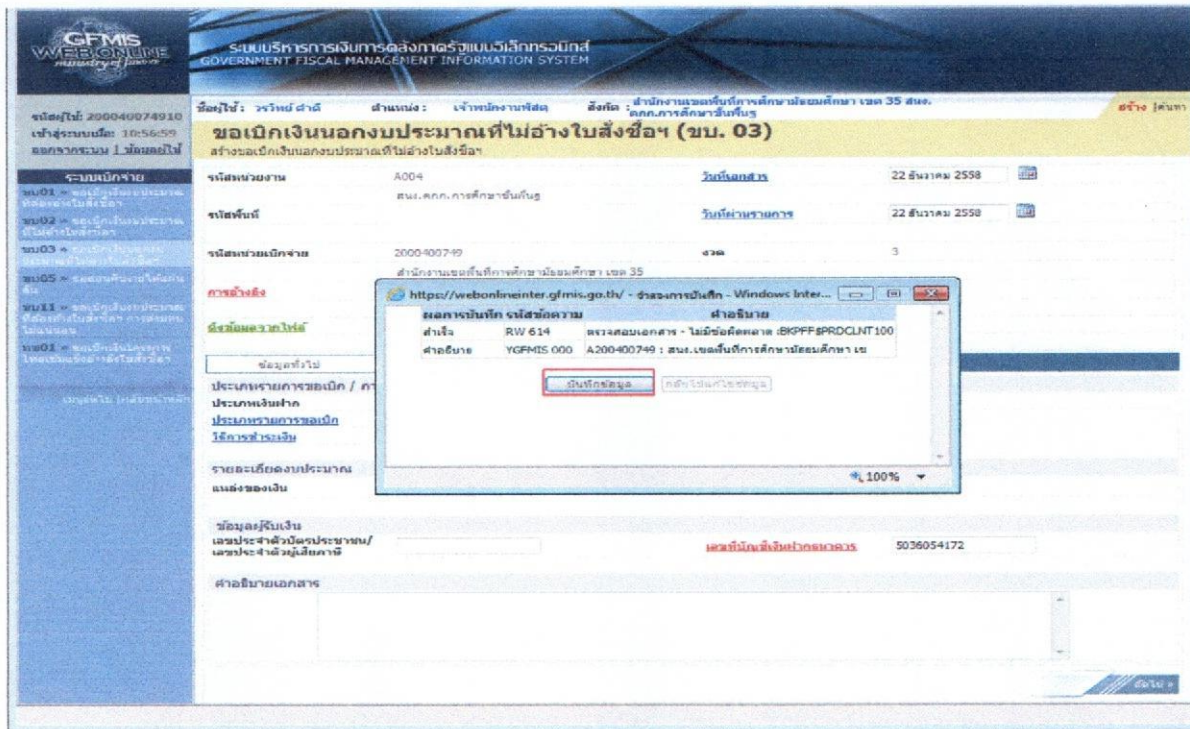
GFMIS WEB ONLINE ministry of finance

ระบบบริหารการเงินการคลังภาครัฐแบบอิเล็กทรอนิกส์
GOVERNMENT FISCAL MANAGEMENT INFORMATION SYSTEM

รหัสผู้ใช้: 200040074910
เข้าสู่ระบบเมื่อ: 10:56:59
ออกจากระบบ | ข้อมูลผู้ใช้

ชื่อผู้ใช้: วรวิทย์ คำดี   ตำแหน่ง: เจ้าพนักงานพัสดุ   สังกัด: สำนักงานเขตพื้นที่การศึกษามัธยมศึกษา เขต 35 สนง.กกก.การศึกษาขั้นพื้นฐาน

สร้าง | ค้นหา

ระบบเบิกจ่าย
ขบ01 » ขอเบิกเงินงบประมาณที่ต้องอ้างใบสั่งซื้อฯ
ขบ02 » ขอเบิกเงินงบประมาณที่ไม่อ้างใบสั่งซื้อฯ
ขบ03 » ขอเบิกเงินนอกงบประมาณที่ไม่อ้างใบสั่งซื้อฯ
ขบ05 » รองรับรายการจ่ายโดยผ่านส่วนราชการ
ขบ11 » ขอเบิกเงินงบประมาณที่ต้องอ้างใบสั่งซื้อฯ การตัดงบหลายแหล่ง
นข01 » ขอเบิกเงินโดยการหักล้างในใบสั่งซื้อ

เมนูหลัก | กลับหน้าหลัก

ขอเบิกเงินนอกงบประมาณที่ไม่อ้างใบสั่งซื้อฯ (ขบ. 03)
สร้างขอเบิกเงินนอกงบประมาณที่ไม่อ้างใบสั่งซื้อฯ

รหัสหน่วยงาน A004
สนง.กกก.การศึกษาขั้นพื้นฐาน
วันที่เอกสาร 22 ธันวาคม 2558
รหัสพื้นที่
วันที่ผ่านรายการ 22 ธันวาคม 2558
รหัสหน่วยเบิกจ่าย 2000400749
สำนักงานเขตพื้นที่การศึกษามัธยมศึกษา เขต 35
งวด 3
การอ้างอิง
ดึงข้อมูลจากไฟล์

ข้อมูลทั่วไป
ประเภทรายการขอเบิก / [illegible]
ประเภทเงินฝาก
ประเภทรายการขอเบิก
วิธีการชำระเงิน

รายละเอียดงบประมาณ
แหล่งของเงิน

ข้อมูลผู้รับเงิน
เลขประจำตัวบัตรประชาชน/เลขประจำตัวผู้เสียภาษี
เลขที่บัญชีเงินฝากธนาคาร 5036054172

คำอธิบายเอกสาร

ถัดไป »

https://webonlineinter.gfmis.go.th/ - จำลองการบันทึก - Windows Inter...

| ผลการบันทึก | รหัสข้อความ | คำอธิบาย |
|---|---|---|
| สำเร็จ | RW 614 | ตรวจสอบเอกสาร - ไม่มีข้อผิดพลาด :BKPFF$PRDCLNT100 |
| คำอธิบาย | YGFMIS 000 | A200400749 : สนง.เขตพื้นที่การศึกษามัธยมศึกษา เข |

บันทึกข้อมูล   กลับไปแก้ไขข้อมูล

100%